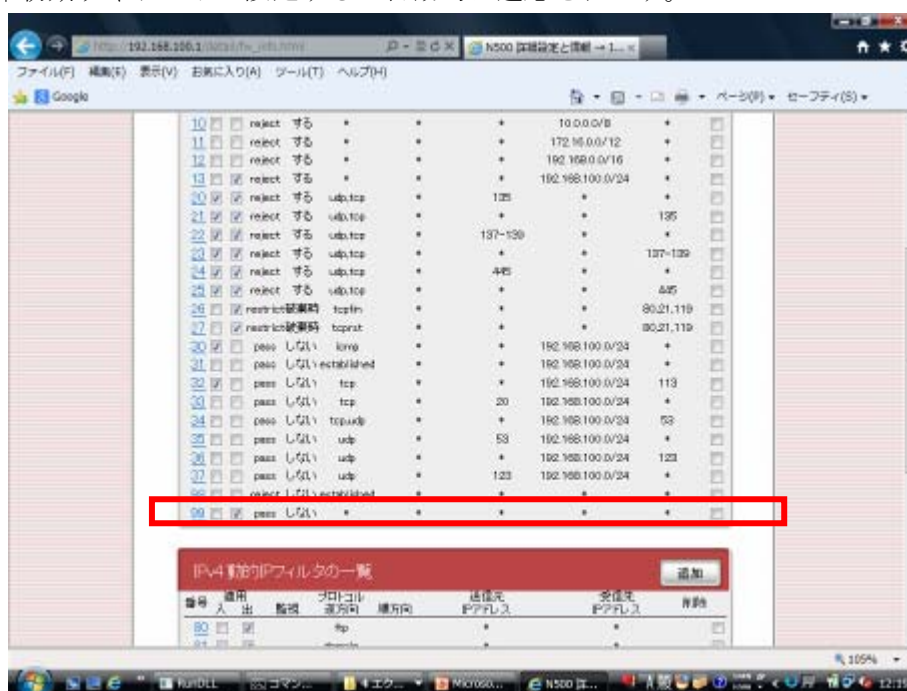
http://192.168.100.1/detail/fw_info.html
N500 詳細設定と情報 → I...
ファイル(F) 編集(E) 表示(V) お気に入り(A) ツール(T) ヘルプ(H)
Google
ページ(P) ▾ セーフティ(S) ▾

| | | | | | | | | | | |
|---|---|---|---|---|---|---|---|---|---|---|
| 10 | | | reject | する | * | * | * | 10.0.0.0/8 | * | |
| 11 | | | reject | する | * | * | * | 172.16.0.0/12 | * | |
| 12 | | | reject | する | * | * | * | 192.168.0.0/16 | * | |
| 13 | | ☑ | reject | する | * | * | * | 192.168.100.0/24 | * | |
| 20 | ☑ | ☑ | reject | する | udp,tcp | * | 135 | * | * | |
| 21 | ☑ | ☑ | reject | する | udp,tcp | * | * | * | 135 | |
| 22 | ☑ | ☑ | reject | する | udp,tcp | * | 137-139 | * | * | |
| 23 | ☑ | ☑ | reject | する | udp,tcp | * | * | * | 137-139 | |
| 24 | ☑ | ☑ | reject | する | udp,tcp | * | 445 | * | * | |
| 25 | ☑ | ☑ | reject | する | udp,tcp | * | * | * | 445 | |
| 26 | | ☑ | restrict | 破棄時 | tcpfin | * | * | * | 80,21,119 | |
| 27 | | ☑ | restrict | 破棄時 | tcprst | * | * | * | 80,21,119 | |
| 30 | ☑ | | pass | しない | icmp | * | * | 192.168.100.0/24 | * | |
| 31 | | | pass | しない | established | * | * | 192.168.100.0/24 | * | |
| 32 | ☑ | | pass | しない | tcp | * | * | 192.168.100.0/24 | 113 | |
| 33 | | | pass | しない | tcp | * | 20 | 192.168.100.0/24 | * | |
| 34 | | | pass | しない | tcp,udp | * | * | 192.168.100.0/24 | 53 | |
| 35 | | | pass | しない | udp | * | 53 | 192.168.100.0/24 | * | |
| 36 | | | pass | しない | udp | * | * | 192.168.100.0/24 | 123 | |
| 37 | | | pass | しない | udp | * | 123 | 192.168.100.0/24 | * | |
| 98 | | | reject | しない | established | * | * | * | * | |
| 99 | | ☑ | pass | しない | * | * | * | * | * | |

IPv4 動的IPフィルタの一覧
追加

| 番号 | 適用 入 | 出 | 監視 | プロトコル 逆方向 | 順方向 | 送信元 IPアドレス | 受信元 IPアドレス | 削除 |
|---|---|---|---|---|---|---|---|---|
| 80 | | ☑ | | ftp | | * | * | |

105%
RunDLL コマン... エクスプ... Microso... N500 詳... 12:19